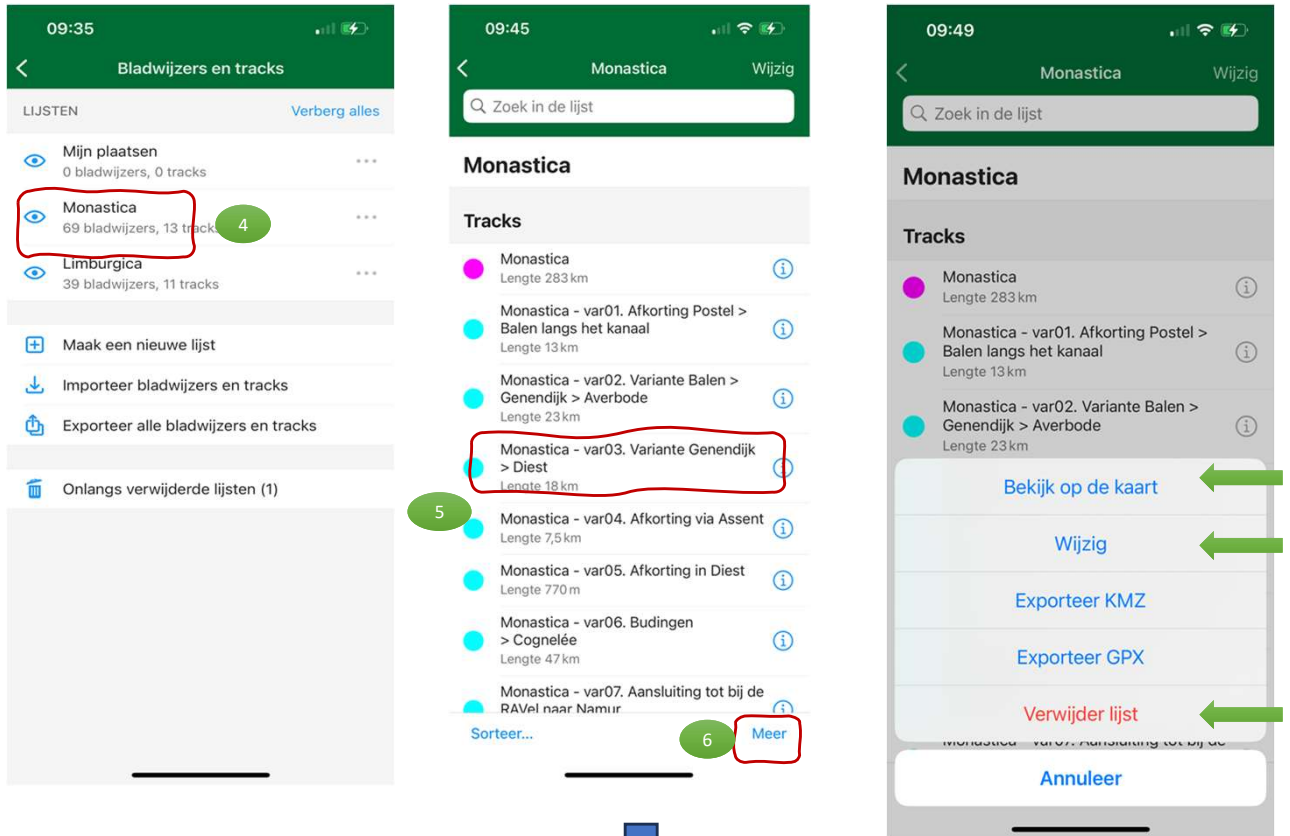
09:35

Bladwijzers en tracks

LIJSTEN Verberg alles

Mijn plaatsen
0 bladwijzers, 0 tracks

Monastica
69 bladwijzers, 13 tracks

4

Limburgica
39 bladwijzers, 11 tracks

Maak een nieuwe lijst

Importeer bladwijzers en tracks

Exporteer alle bladwijzers en tracks

Onlangs verwijderde lijsten (1)

09:45

Monastica Wijzig

Zoek in de lijst

Monastica

Tracks

Monastica
Lengte 283 km

Monastica - var01. Afkorting Postel > Balen langs het kanaal
Lengte 13 km

Monastica - var02. Variante Balen > Genendijk > Averbode
Lengte 23 km

Monastica - var03. Variante Genendijk > Diest
Lengte 18 km

5

Monastica - var04. Afkorting via Assent
Lengte 7,5 km

Monastica - var05. Afkorting in Diest
Lengte 770 m

Monastica - var06. Budingen > Cognelée
Lengte 47 km

Monastica - var07. Aansluiting tot bij de RAVeL naar Namur

Sorteer...

6

Meer

09:49

Monastica Wijzig

Zoek in de lijst

Monastica

Tracks

Monastica
Lengte 283 km

Monastica - var01. Afkorting Postel > Balen langs het kanaal
Lengte 13 km

Monastica - var02. Variante Balen > Genendijk > Averbode
Lengte 23 km

Bekijk op de kaart

Wijzig

Exporteer KMZ

Exporteer GPX

Verwijder lijst

Annuleer